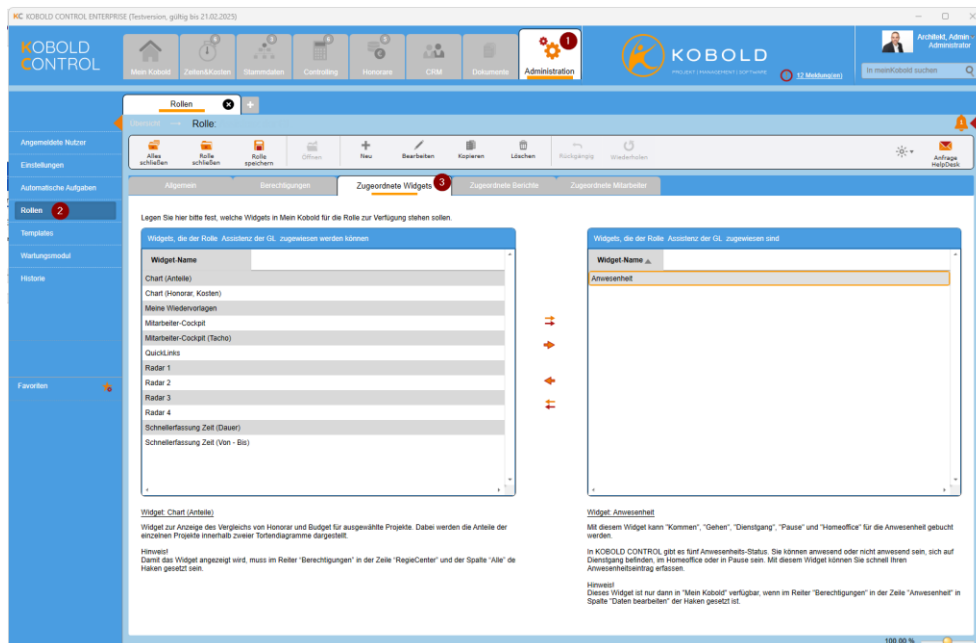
KC KOBOLD CONTROL ENTERPRISE (Testversion, gültig bis 21.02.2025)

KOBOLD CONTROL

Mein Kobold
Zeiten&Kosten
Stammdaten
Controlling
Honorare
CRM
Dokumente
Administration
1

KOBOLD
PROJEKT | MANAGEMENT | SOFTWARE

12 Meldung(en)

Architekt, Admin - Administrator

In meinKobold suchen

Rollen

Übersicht → Rolle:

Alles schließen
Rolle schließen
Rolle speichern
Öffnen
Neu
Bearbeiten
Kopieren
Löschen
Rückgängig
Wiederholen
Anfrage HelpDesk

Angemeldete Nutzer
Einstellungen
Automatische Aufgaben
Rollen
2
Templates
Wartungsmodul
Historie

Favoriten

Allgemein
Berechtigungen
Zugeordnete Widgets
3
Zugeordnete Berichte
Zugeordnete Mitarbeiter

Legen Sie hier bitte fest, welche Widgets in Mein Kobold für die Rolle zur Verfügung stehen sollen.

Widgets, die der Rolle Assistenz der GL zugewiesen werden können

| Widget-Name |
|---|
| Chart (Anteile) |
| Chart (Honorar, Kosten) |
| Meine Wiedervorlagen |
| Mitarbeiter-Cockpit |
| Mitarbeiter-Cockpit (Tacho) |
| QuickLinks |
| Radar 1 |
| Radar 2 |
| Radar 3 |
| Radar 4 |
| Schnellerfassung Zeit (Dauer) |
| Schnellerfassung Zeit (Von - Bis) |

Widgets, die der Rolle Assistenz der GL zugewiesen sind

| Widget-Name |
|---|
| Anwesenheit |

Widget: Chart (Anteile)

Widget zur Anzeige des Vergleichs von Honorar und Budget für ausgewählte Projekte. Dabei werden die Anteile der einzelnen Projekte innerhalb zweier Tortendiagramme dargestellt.

Hinweis!
Damit das Widget angezeigt wird, muss im Reiter "Berechtigungen" in der Zeile "RegieCenter" und der Spalte "Alle" die Haken gesetzt sein.

Widget: Anwesenheit

Mit diesem Widget kann "Kommen", "Gehen", "Dienstgang", "Pause" und "Homeoffice" für die Anwesenheit gebucht werden.

In KOBOLD CONTROL gibt es fünf Anwesenheits-Status. Sie können anwesend oder nicht anwesend sein, sich auf Dienstgang befinden, im Homeoffice oder in Pause sein. Mit diesem Widget können Sie schnell Ihren Anwesenheitseintrag erfassen.

Hinweis!
Dieses Widget ist nur dann in "Mein Kobold" verfügbar, wenn im Reiter "Berechtigungen" in der Zeile "Anwesenheit" in Spalte "Daten bearbeiten" der Haken gesetzt ist.

100,00 %